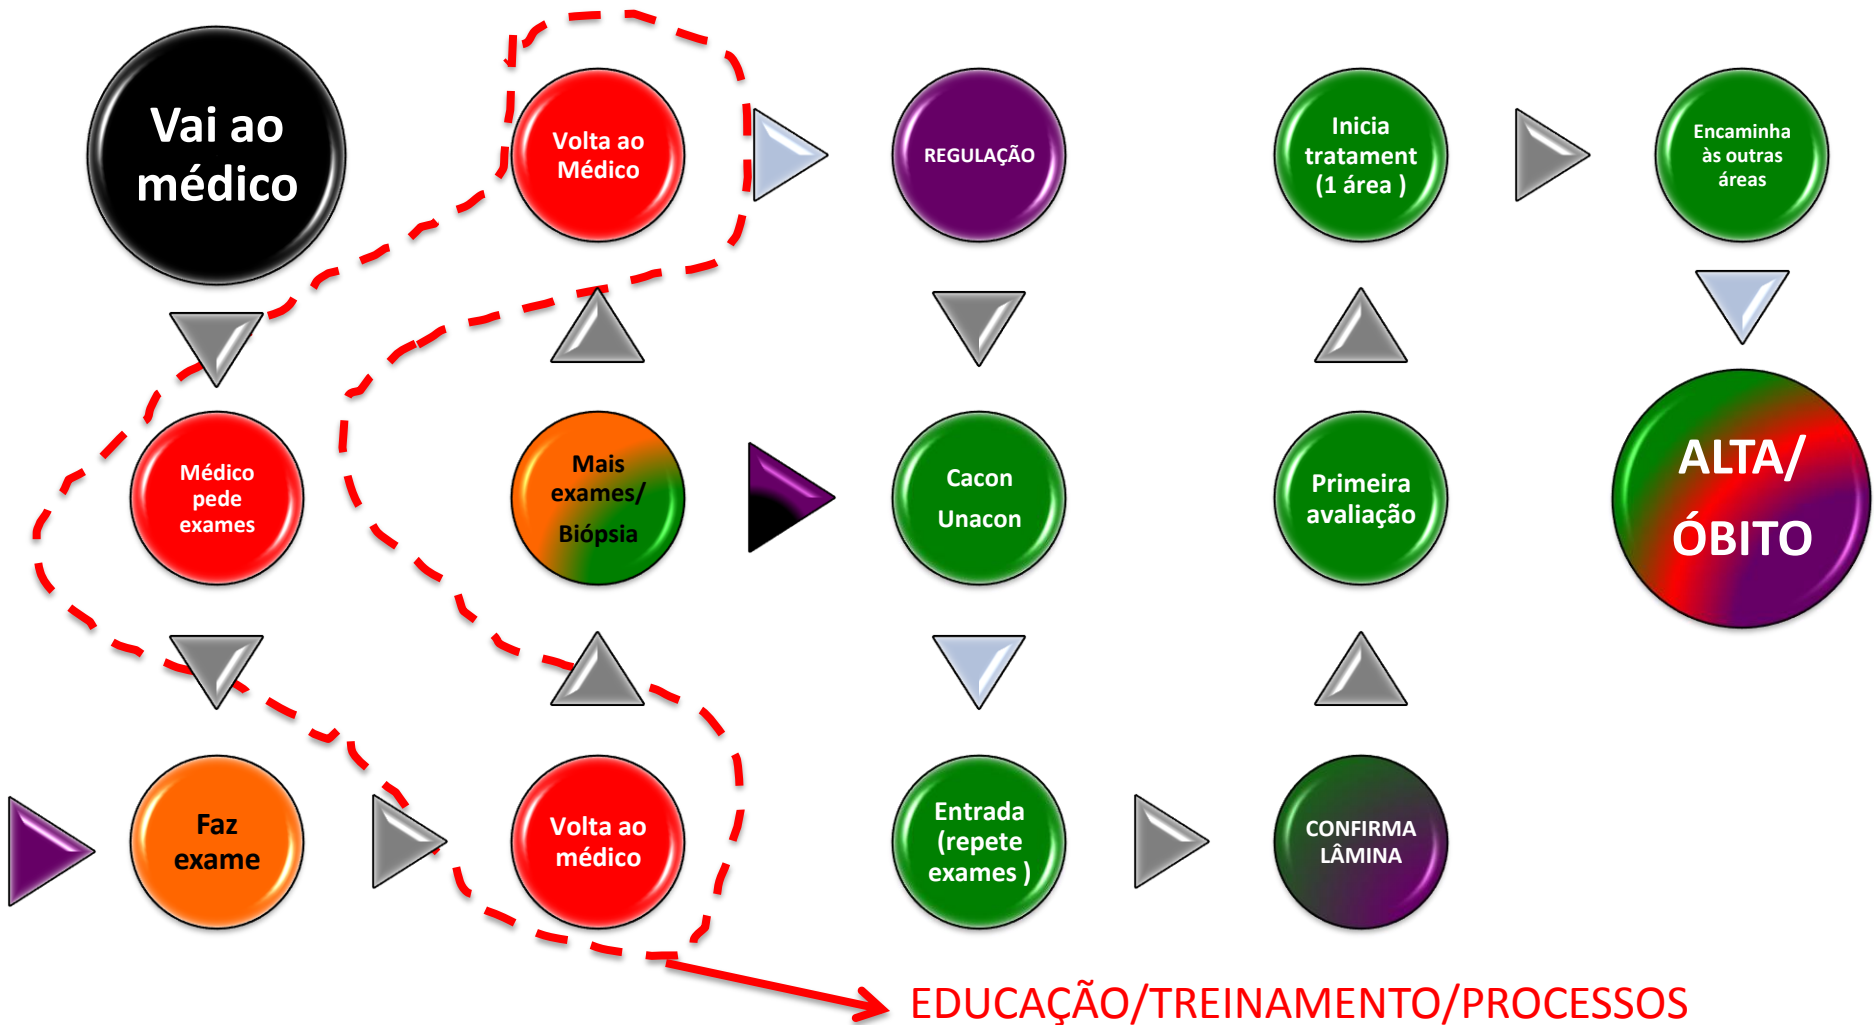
Vai ao médico

Volta ao Médico

REGULAÇÃO

Inicia tratament (1 área )

Encaminha às outras áreas

Médico pede exames

Mais exames/ Biópsia

Cacon Unacon

Primeira avaliação

ALTA/ ÓBITO

Faz exame

Volta ao médico

Entrada (repete exames )

CONFIRMA LÂMINA

EDUCAÇÃO/TREINAMENTO/PROCESSOS